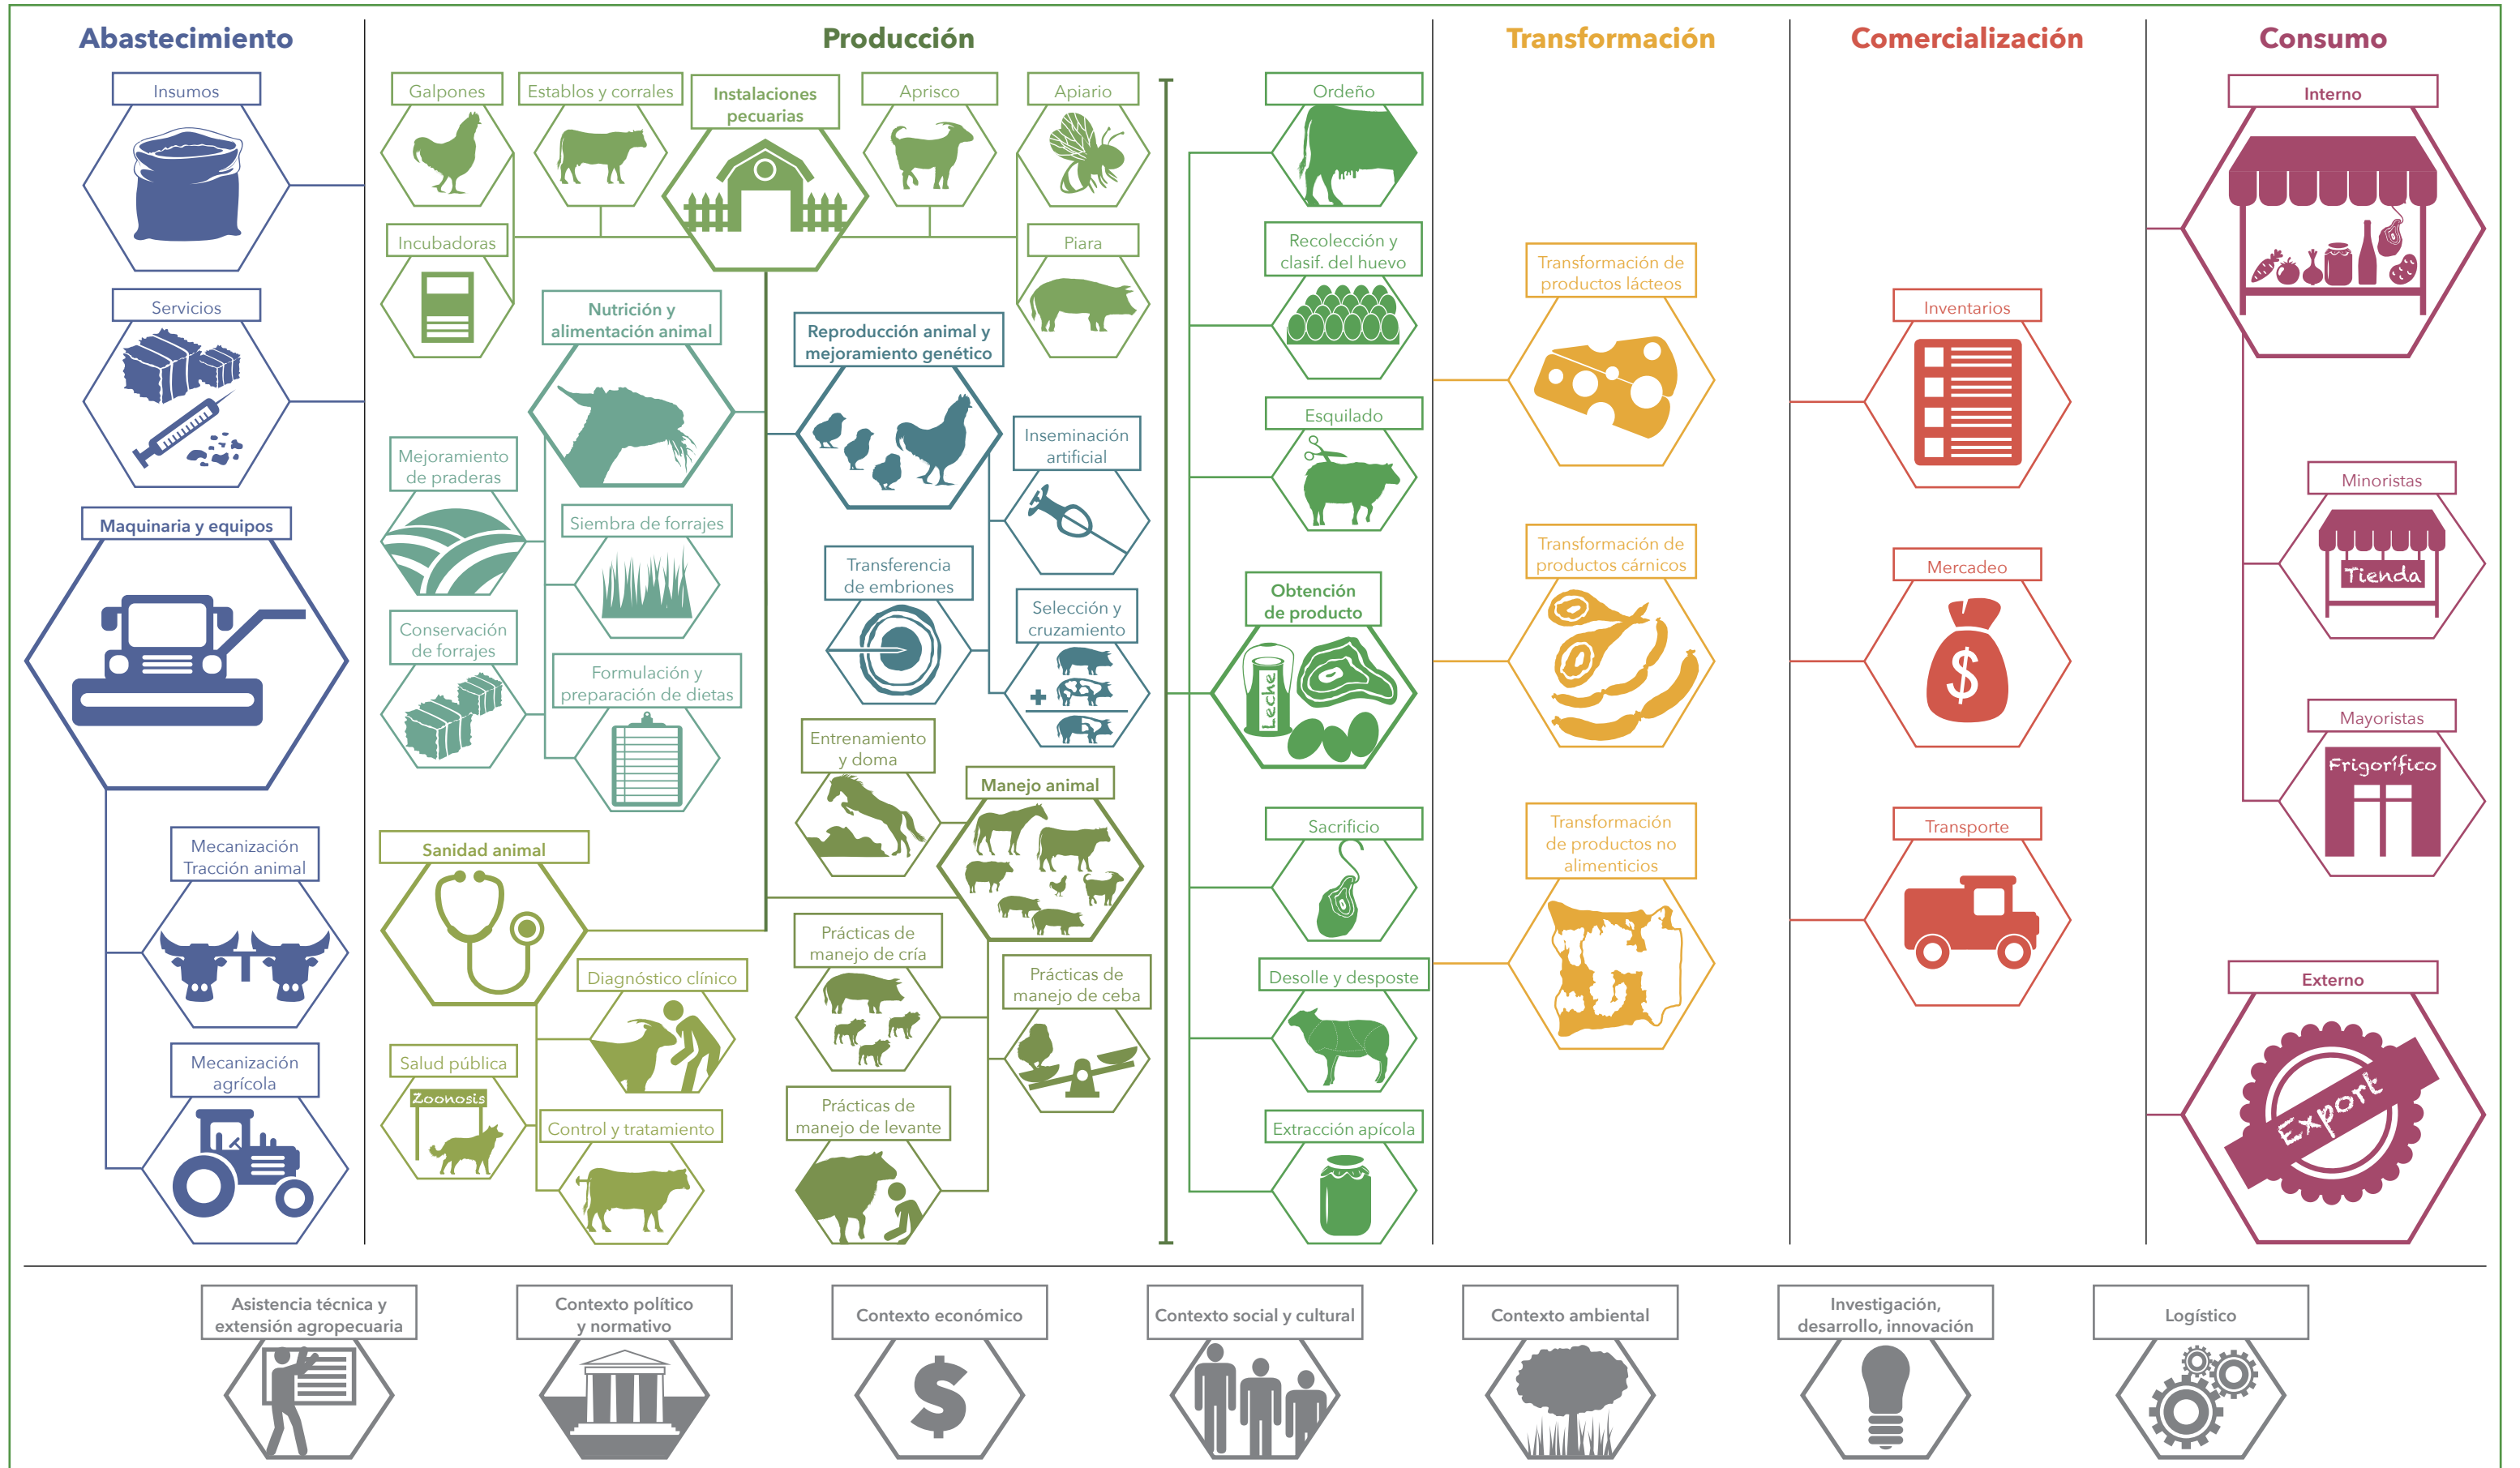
Abastecimiento

Insumos

Servicios

Maquinaria y equipos

Mecanización Tracción animal

Mecanización agrícola

Producción

Galpones

Establos y corrales

Instalaciones pecuarias

Aprisco

Apiario

Incubadoras

Piara

Nutrición y alimentación animal

Reproducción animal y mejoramiento genético

Inseminación artificial

Mejoramiento de praderas

Siembra de forrajes

Transferencia de embriones

Selección y cruzamiento

Conservación de forrajes

Formulación y preparación de dietas

Entrenamiento y doma

Manejo animal

Sanidad animal

Diagnóstico clínico

Prácticas de manejo de cría

Prácticas de manejo de ceba

Salud pública

Zoonosis

Control y tratamiento

Prácticas de manejo de levante

Ordeño

Recolección y clasif. del huevo

Esquilado

Obtención de producto

Leche

Sacrificio

Desolle y desposte

Extracción apícola

Transformación

Transformación de productos lácteos

Transformación de productos cárnicos

Transformación de productos no alimenticios

Comercialización

Inventarios

Mercadeo

$

Transporte

Consumo

Interno

Minoristas

Tienda

Mayoristas

Frigorífico

Externo

Export

Asistencia técnica y extensión agropecuaria

Contexto político y normativo

Contexto económico

$

Contexto social y cultural

Contexto ambiental

Investigación, desarrollo, innovación

Logístico